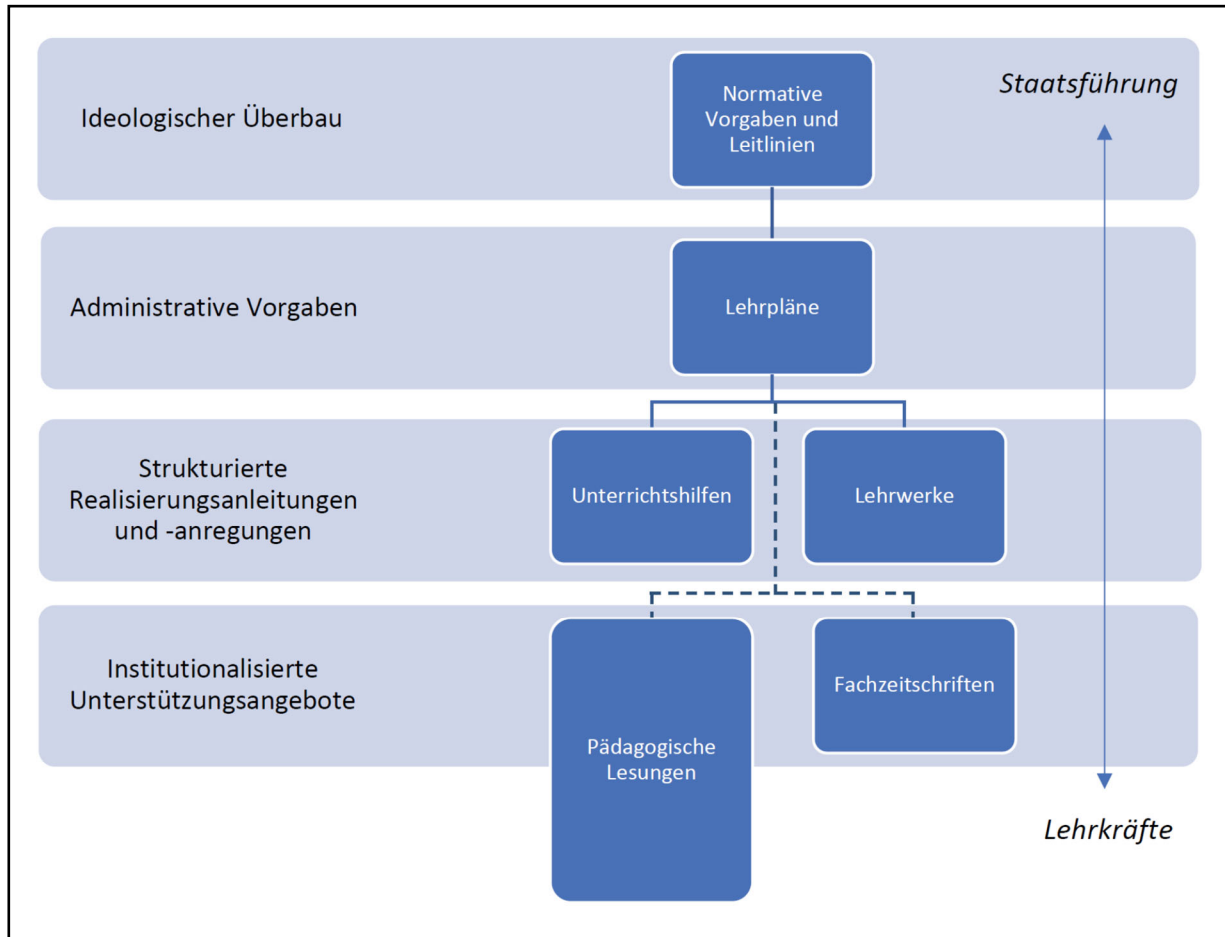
Ideologischer Überbau

Normative Vorgaben und Leitlinien

*Staatsführung*

Administrative Vorgaben

Lehrpläne

Strukturierte Realisierungsanleitungen und -anregungen

Unterrichtshilfen

Lehrwerke

Institutionalisierte Unterstützungsangebote

Pädagogische Lesungen

Fachzeitschriften

*Lehrkräfte*